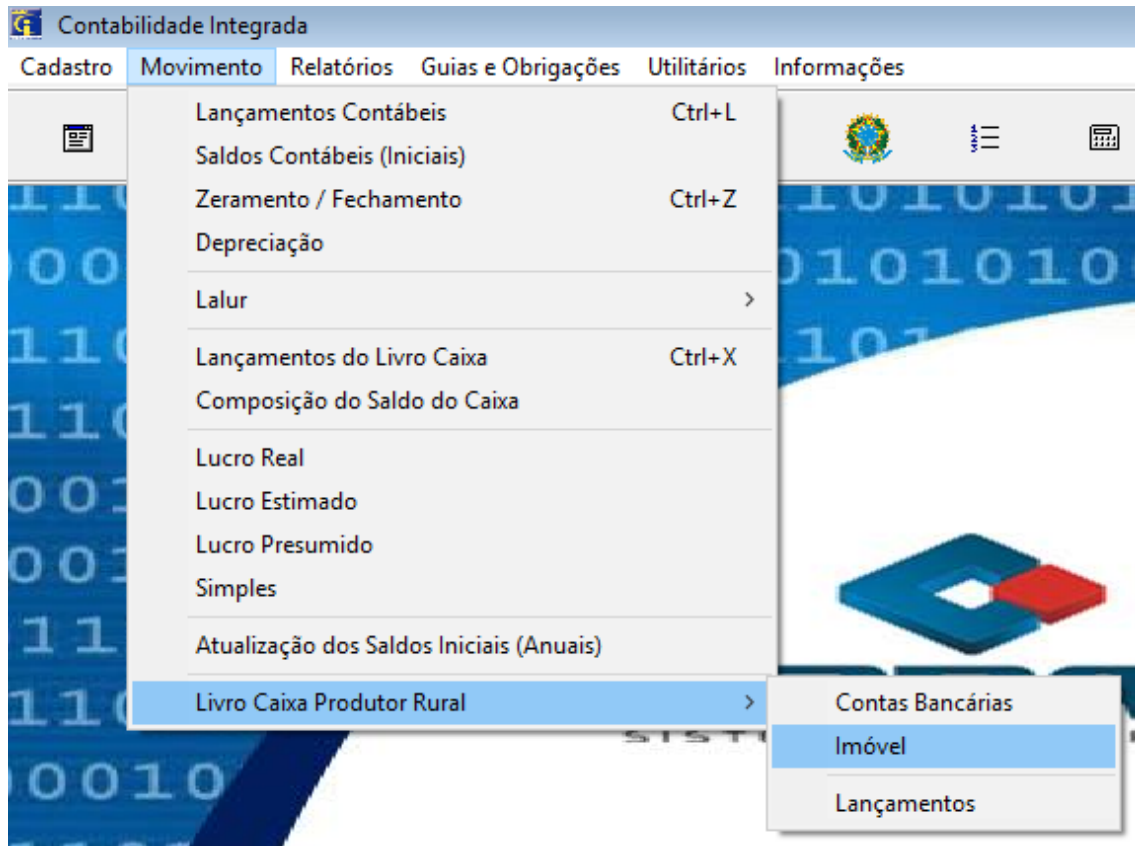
Contabilidade Integrada

Cadastro Movimento Relatórios Guias e Obrigações Utilitários Informações

Lançamentos Contábeis Ctrl+L
Saldos Contábeis (Iniciais)
Zeramento / Fechamento Ctrl+Z
Depreciação

Lalur >

Lançamentos do Livro Caixa Ctrl+X
Composição do Saldo do Caixa

Lucro Real
Lucro Estimado
Lucro Presumido
Simples

Atualização dos Saldos Iniciais (Anuais)

Livro Caixa Produtor Rural >

Contas Bancárias
Imóvel

Lançamentos